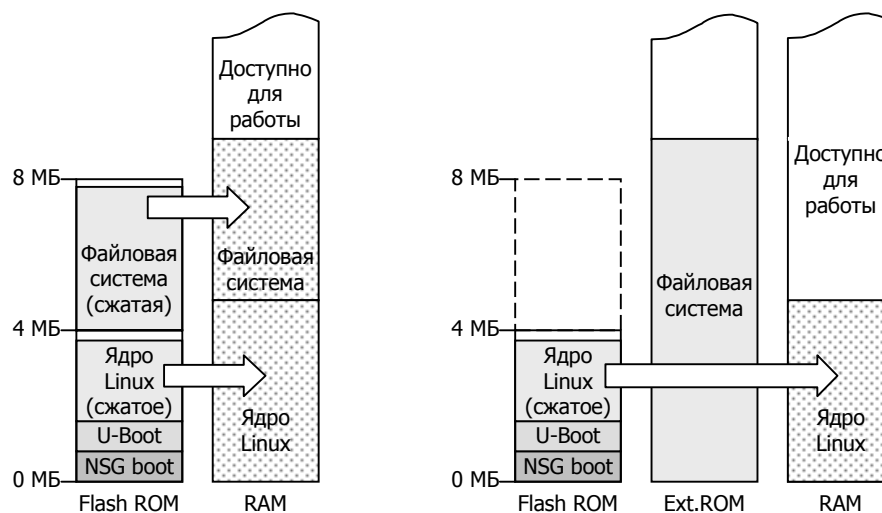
Доступно для работы

8 МБ

Файловая система (сжатая)

Файловая система

4 МБ

Ядро Linux (сжатое)

U-Boot

NSG boot

Ядро Linux

0 МБ

Flash ROM

RAM

8 МБ

Файловая система

Доступно для работы

4 МБ

Ядро Linux (сжатое)

U-Boot

NSG boot

Ядро Linux

0 МБ

Flash ROM

Ext.ROM

RAM